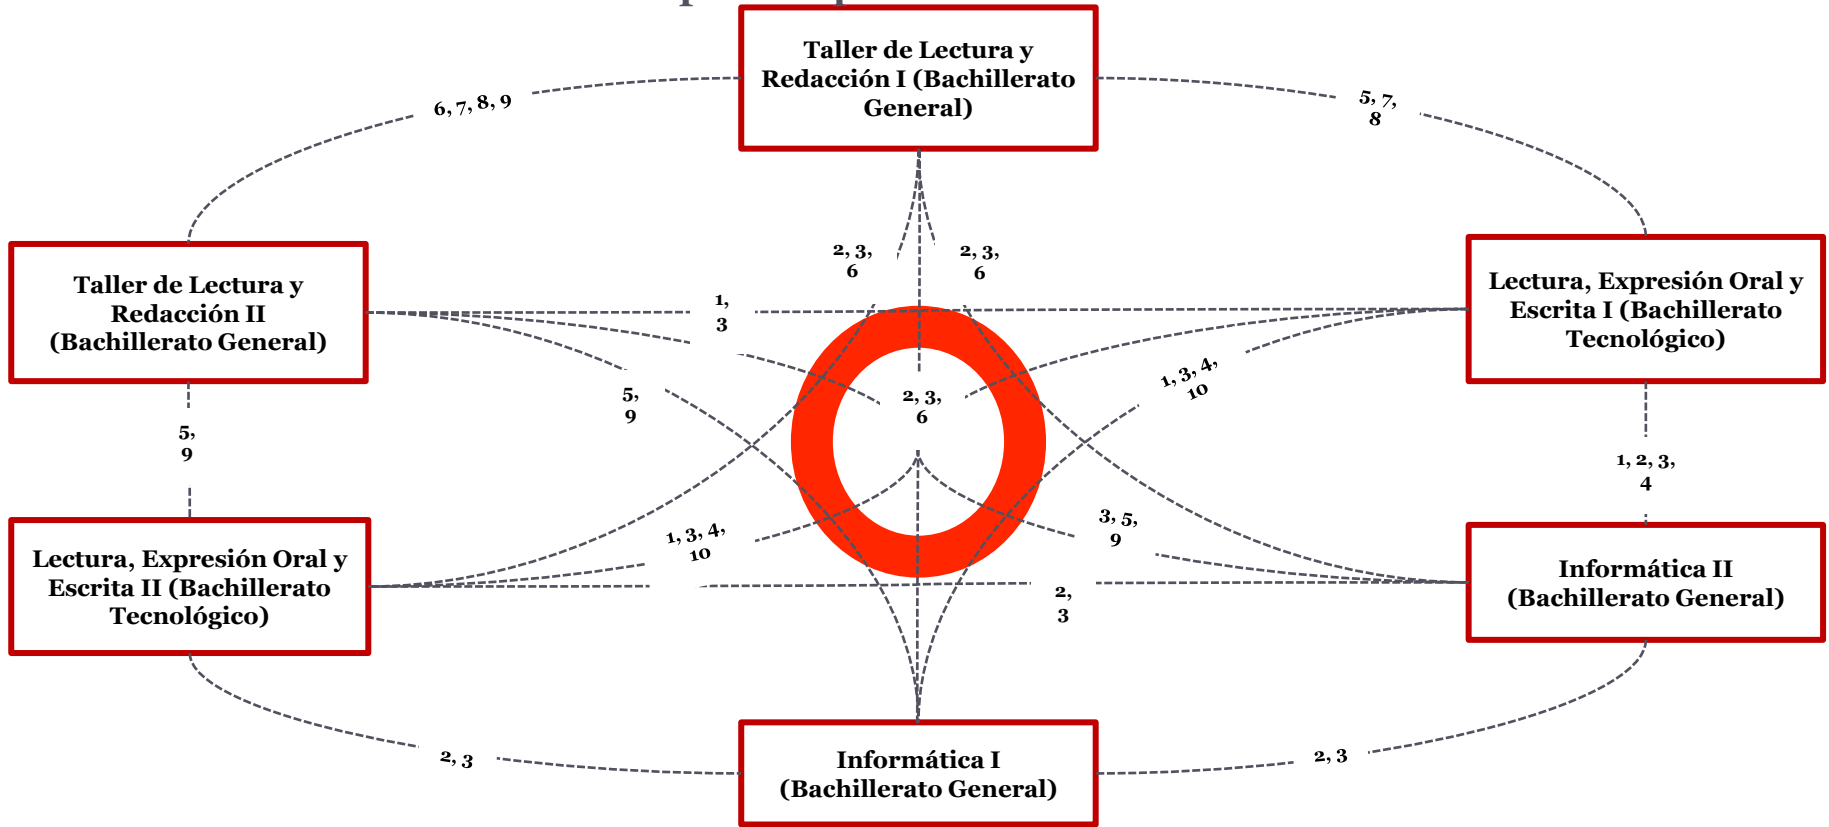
Taller de Lectura y Redacción I (Bachillerato General)

6, 7, 8, 9

5, 7, 8

Taller de Lectura y Redacción II (Bachillerato General)

2, 3, 6

2, 3, 6

Lectura, Expresión Oral y Escrita I (Bachillerato Tecnológico)

1, 3

5, 9

2, 3, 6

1, 3, 4, 10

5, 9

1, 2, 3, 4

Lectura, Expresión Oral y Escrita II (Bachillerato Tecnológico)

1, 3, 4, 10

3, 5, 9

Informática II (Bachillerato General)

2, 3

2, 3

2, 3

Informática I (Bachillerato General)